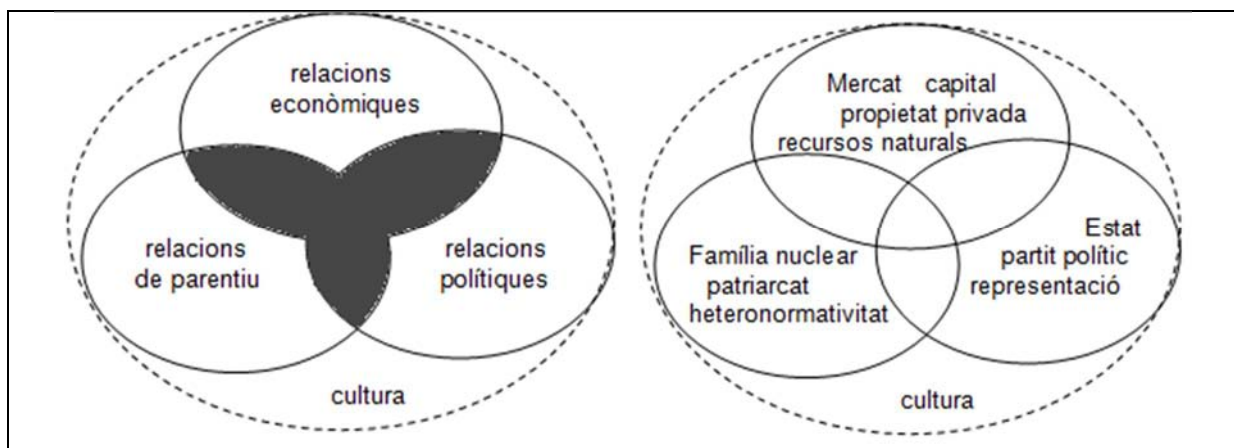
relacions econòmiques

relacions de parentiu

relacions polítiques

cultura

Mercat capital
propietat privada
recursos naturals

Família nuclear
patriarcat
heteronormativitat

Estat
partit polític
representació

cultura